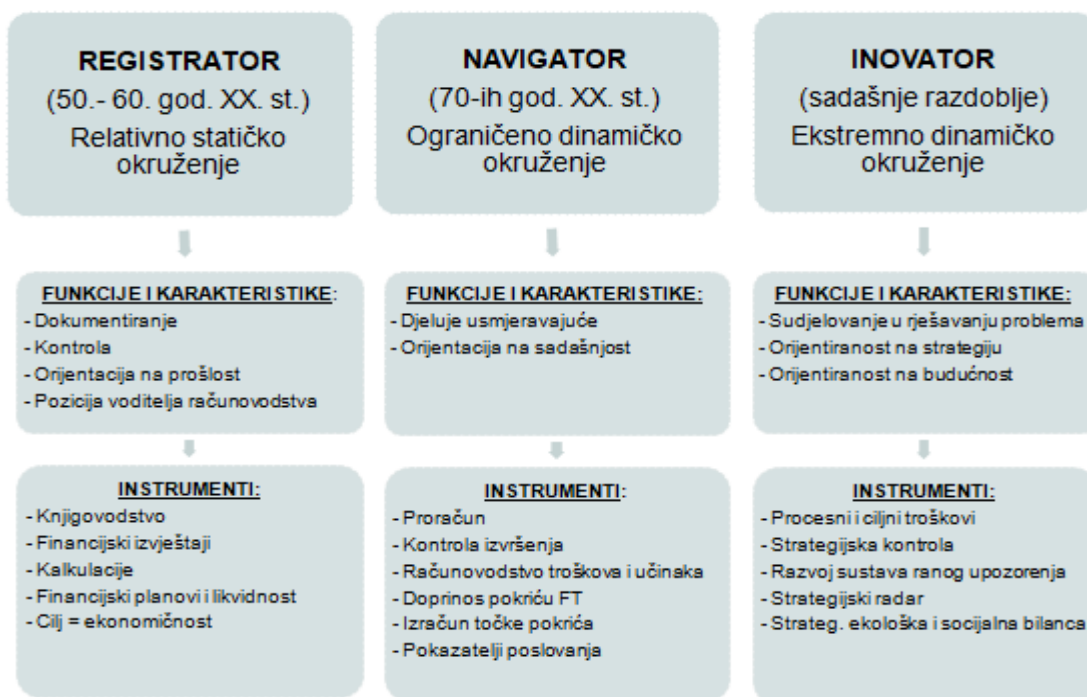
REGISTRATOR
(50.- 60. god. XX. st.)
Relativno statičko okruženje

FUNKCIJE I KARAKTERISTIKE:
- Dokumentiranje
- Kontrola
- Orijentacija na prošlost
- Pozicija voditelja računovodstva

INSTRUMENTI:
- Knjigovodstvo
- Financijski izvještaji
- Kalkulacije
- Financijski planovi i likvidnost
- Cilj = ekonomičnost

NAVIGATOR
(70-ih god. XX. st.)
Ograničeno dinamičko okruženje

FUNKCIJE I KARAKTERISTIKE:
- Djeluje usmjeravajuće
- Orijentacija na sadašnjost

INSTRUMENTI:
- Proračun
- Kontrola izvršenja
- Računovodstvo troškova i učinaka
- Doprinos pokriću FT
- Izračun točke pokrića
- Pokazatelji poslovanja

INOVATOR
(sadašnje razdoblje)
Ekstremno dinamičko okruženje

FUNKCIJE I KARAKTERISTIKE:
- Sudjelovanje u rješavanju problema
- Orijentiranost na strategiju
- Orijentiranost na budućnost

INSTRUMENTI:
- Procesni i ciljni troškovi
- Strategijska kontrola
- Razvoj sustava ranog upozorenja
- Strategijski radar
- Strateg. ekološka i socijalna bilanca